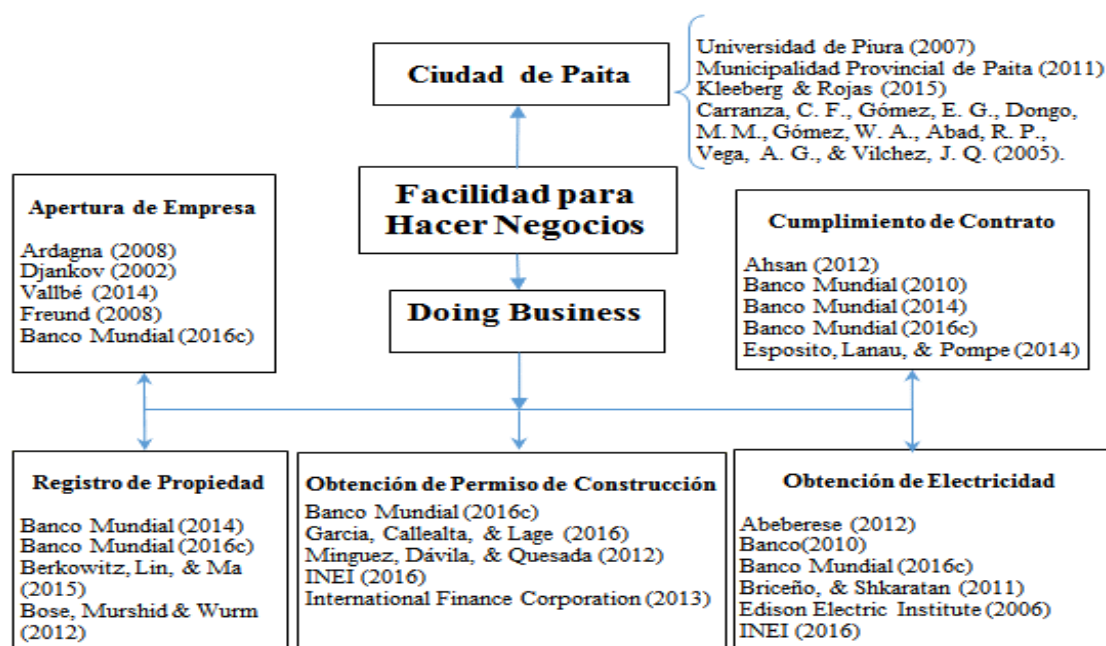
Ciudad de Paita

Universidad de Piura (2007)
Municipalidad Provincial de Paita (2011)
Kleeberg & Rojas (2015)
Carranza, C. F., Gómez, E. G., Dongo, M. M., Gómez, W. A., Abad, R. P., Vega, A. G., & Vilchez, J. Q. (2005).

Facilidad para Hacer Negocios

Doing Business

Apertura de Empresa

Ardagna (2008)
Djankov (2002)
Vallbé (2014)
Freund (2008)
Banco Mundial (2016c)

Cumplimiento de Contrato

Ahsan (2012)
Banco Mundial (2010)
Banco Mundial (2014)
Banco Mundial (2016c)
Esposito, Lanau, & Pompe (2014)

Registro de Propiedad

Banco Mundial (2014)
Banco Mundial (2016c)
Berkowitz, Lin, & Ma (2015)
Bose, Murshid & Wurm (2012)

Obtención de Permiso de Construcción

Banco Mundial (2016c)
Garcia, Callealta, & Lage (2016)
Minguez, Dávila, & Quesada (2012)
INEI (2016)
International Finance Corporation (2013)

Obtención de Electricidad

Abeberese (2012)
Banco(2010)
Banco Mundial (2016c)
Briceño, & Shkaratan (2011)
Edison Electric Institute (2006)
INEI (2016)